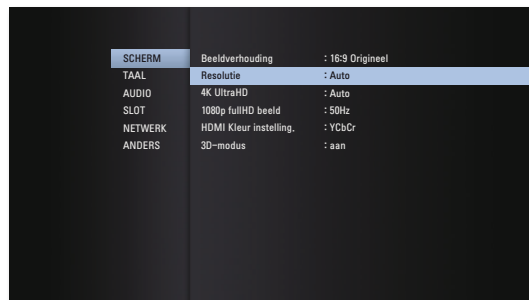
SCHERM
TAAL
AUDIO
SLOT
NETWERK
ANDERS

| Beeldverhouding | : 16:9 Origineel |
|---|---|
| Resolutie | : Auto |
| 4K UltraHD | : Auto |
| 1080p fullHD beeld | : 50Hz |
| HDMI Kleur instelling. | : YCbCr |
| 3D–modus | : aan |